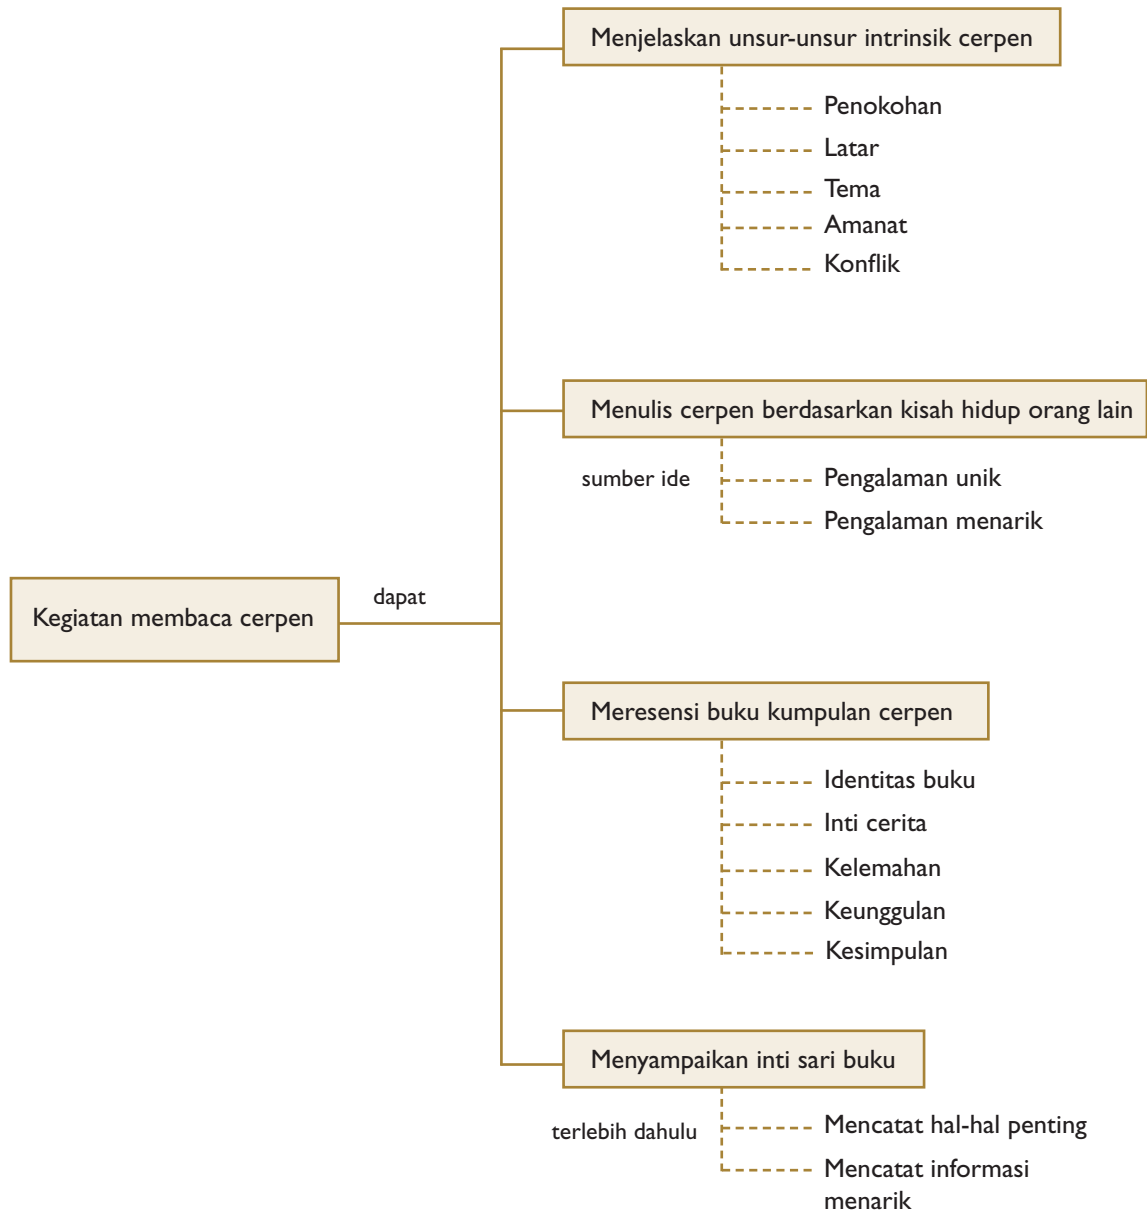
Kegiatan membaca cerpen

dapat

Menjelaskan unsur-unsur intrinsik cerpen

Penokohan

Latar

Tema

Amanat

Konflik

Menulis cerpen berdasarkan kisah hidup orang lain

sumber ide

Pengalaman unik

Pengalaman menarik

Meresensi buku kumpulan cerpen

Identitas buku

Inti cerita

Kelemahan

Keunggulan

Kesimpulan

Menyampaikan inti sari buku

terlebih dahulu

Mencatat hal-hal penting

Mencatat informasi menarik